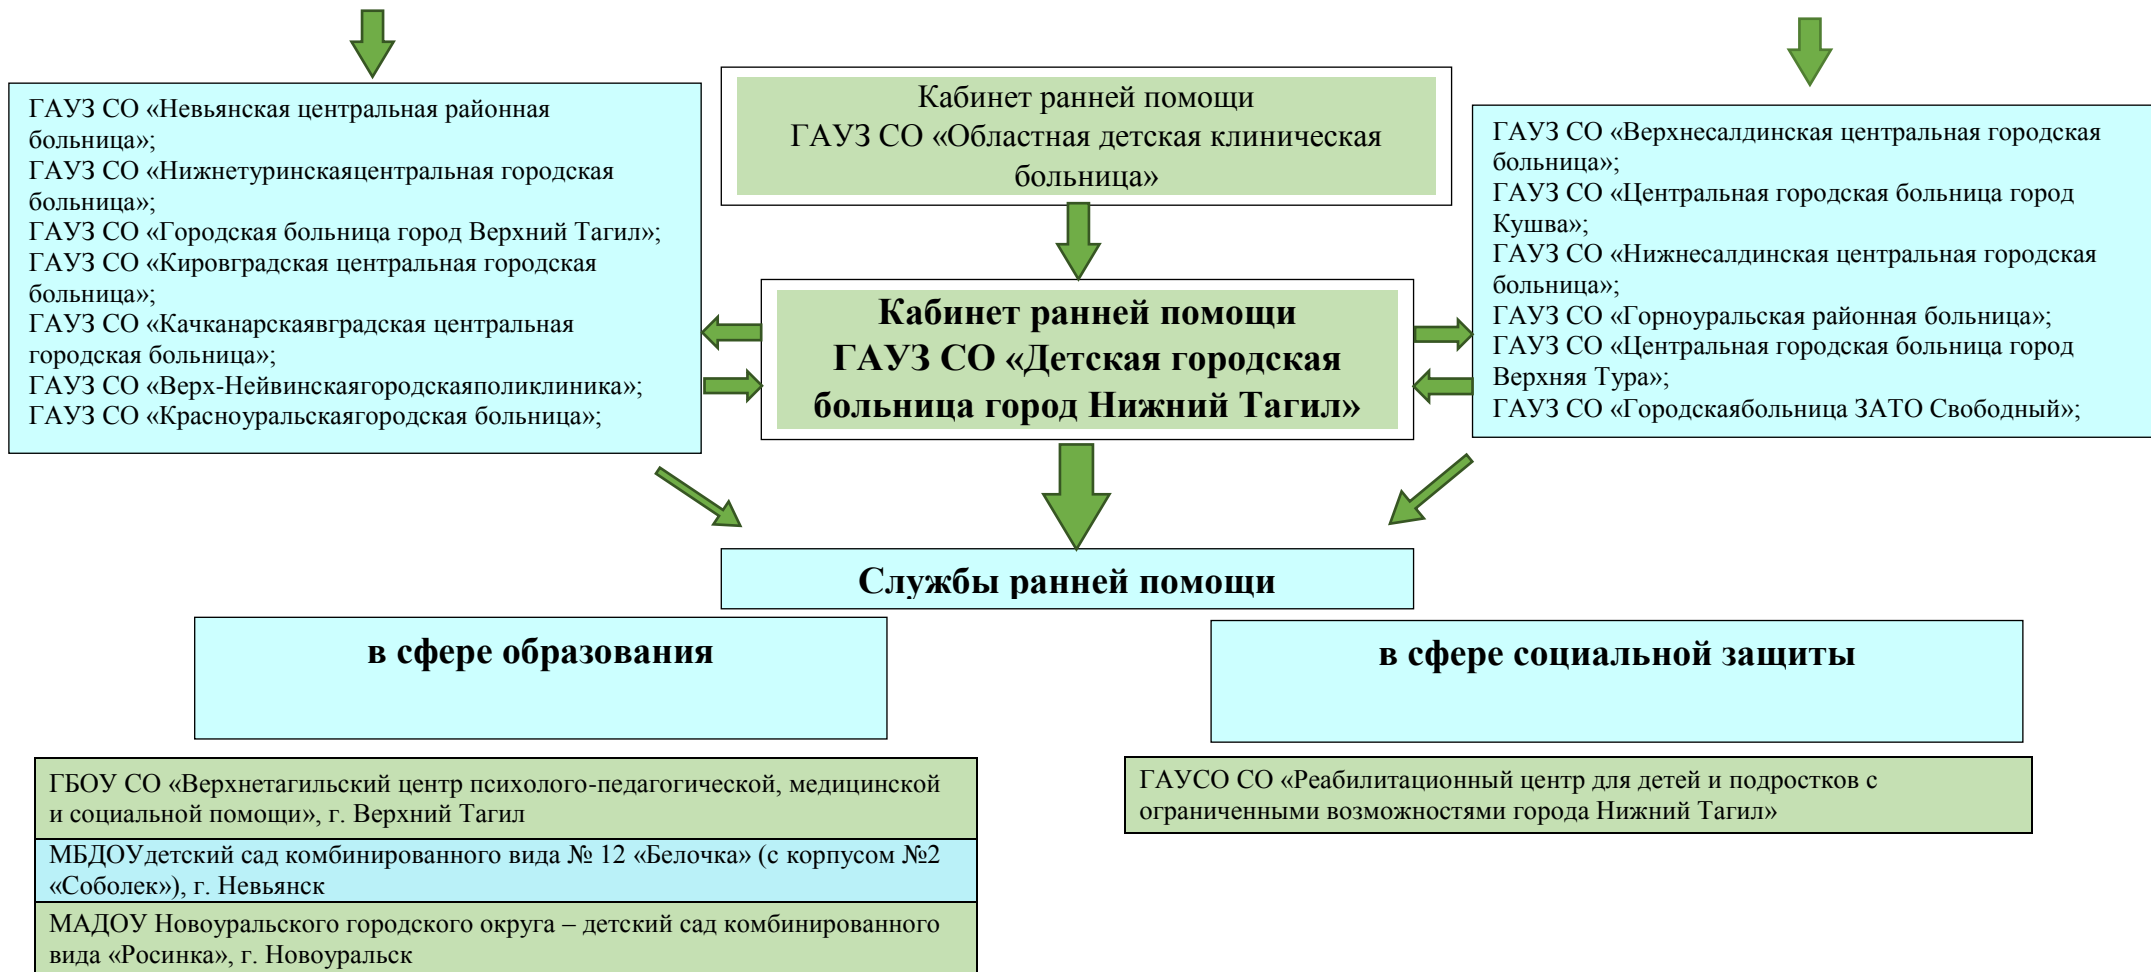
ГАУЗ СО «Невьянская центральная районная больница»;
ГАУЗ СО «Нижнетуринскаяцентральная городская больница»;
ГАУЗ СО «Городская больница город Верхний Тагил»;
ГАУЗ СО «Кировградская центральная городская больница»;
ГАУЗ СО «Качканарскаявградская центральная городская больница»;
ГАУЗ СО «Верх-Нейвинскаягородскаяполиклиника»;
ГАУЗ СО «Красноуральскаягородская больница»;

Кабинет ранней помощи
ГАУЗ СО «Областная детская клиническая больница»

ГАУЗ СО «Верхнесалдинская центральная городская больница»;
ГАУЗ СО «Центральная городская больница город Кушва»;
ГАУЗ СО «Нижнесалдинская центральная городская больница»;
ГАУЗ СО «Горноуральская районная больница»;
ГАУЗ СО «Центральная городская больница город Верхняя Тура»;
ГАУЗ СО «Городскаябольница ЗАТО Свободный»;

Кабинет ранней помощи
ГАУЗ СО «Детская городская больница город Нижний Тагил»

Службы ранней помощи

в сфере образования

в сфере социальной защиты

ГБОУ СО «Верхнетагильский центр психолого-педагогической, медицинской и социальной помощи», г. Верхний Тагил

МБДОУдетский сад комбинированного вида № 12 «Белочка» (с корпусом №2 «Соболек»), г. Невьянск

МАДОУ Новоуральского городского округа – детский сад комбинированного вида «Росинка», г. Новоуральск

ГАУСО СО «Реабилитационный центр для детей и подростков с ограниченными возможностями города Нижний Тагил»